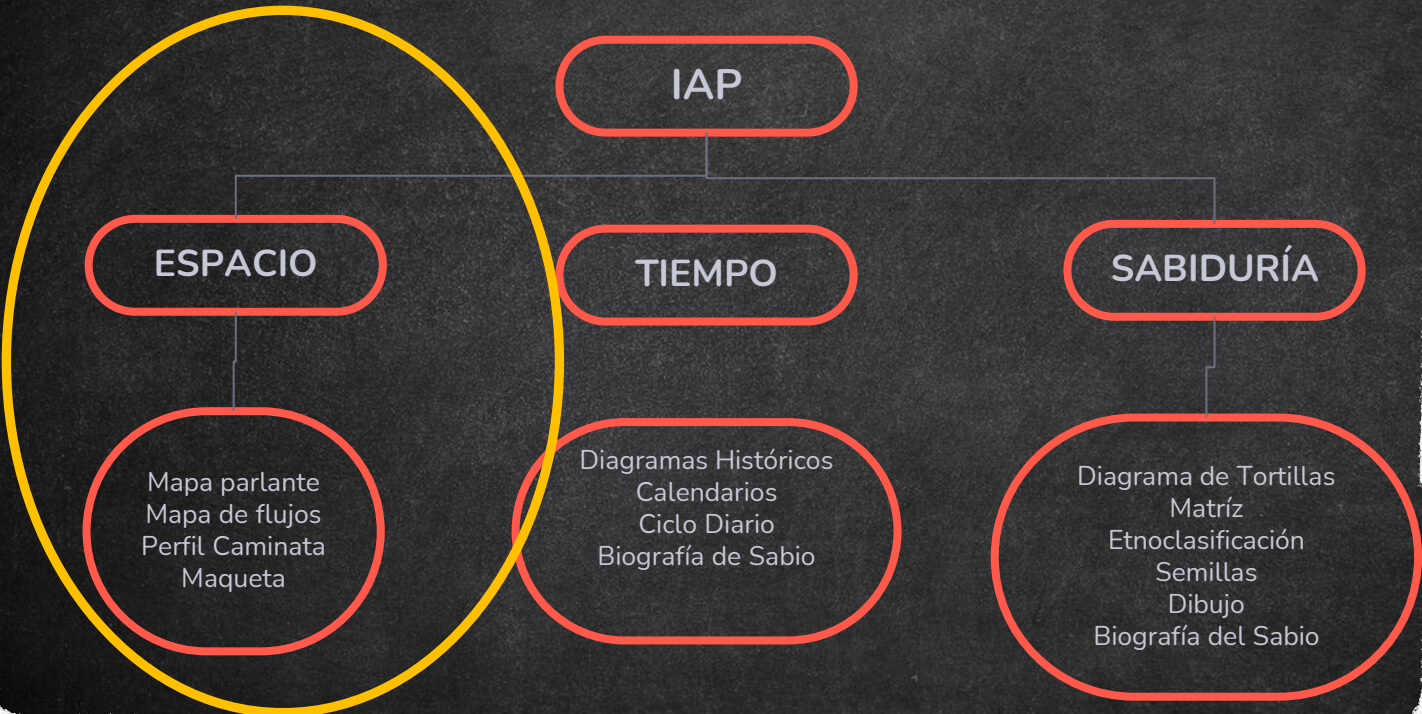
IAP

ESPACIO

TIEMPO

SABIDURÍA

Mapa parlante
Mapa de flujos
Perfil Caminata
Maqueta

Diagramas Históricos
Calendarios
Ciclo Diario
Biografía de Sabio

Diagrama de Tortillas
Matríz
Etnoclasificación
Semillas
Dibujo
Biografía del Sabio